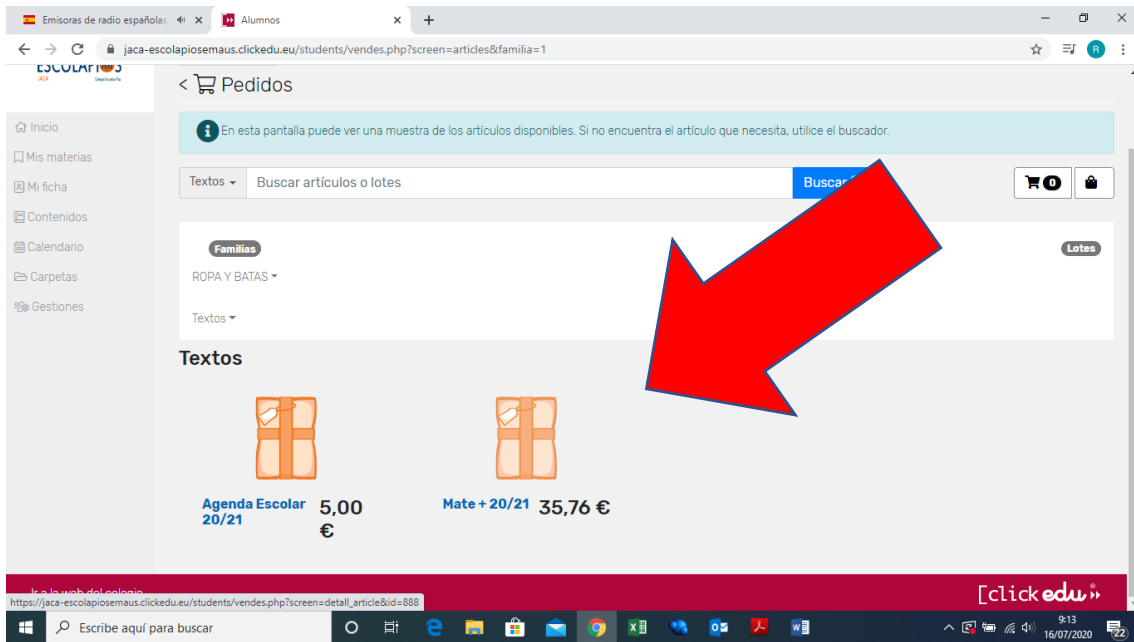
Emisoras de radio españolas ×
Alumnos ×
+
jaca-escolapiosemaus.clickedu.eu/students/vendes.php?screen=articles&familia=1
R

ESCOLAPIOS
JACA

< Pedidos

Inicio
Mis materias
Mi ficha
Contenidos
Calendario
Carpetas
Gestiones

En esta pantalla puede ver una muestra de los artículos disponibles. Si no encuentra el artículo que necesita, utilice el buscador.

Textos
Buscar artículos o lotes
Buscar

0

Familias
Lotes

ROPA Y BATAS

Textos

Textos

Agenda Escolar 20/21
5,00 €

Mate + 20/21
35,76 €

Ir a la web del colegio
https://jaca-escolapiosemaus.clickedu.eu/students/vendes.php?screen=detail_article&id=888
[clickedu

Escribe aquí para buscar
9:13
16/07/2020
22